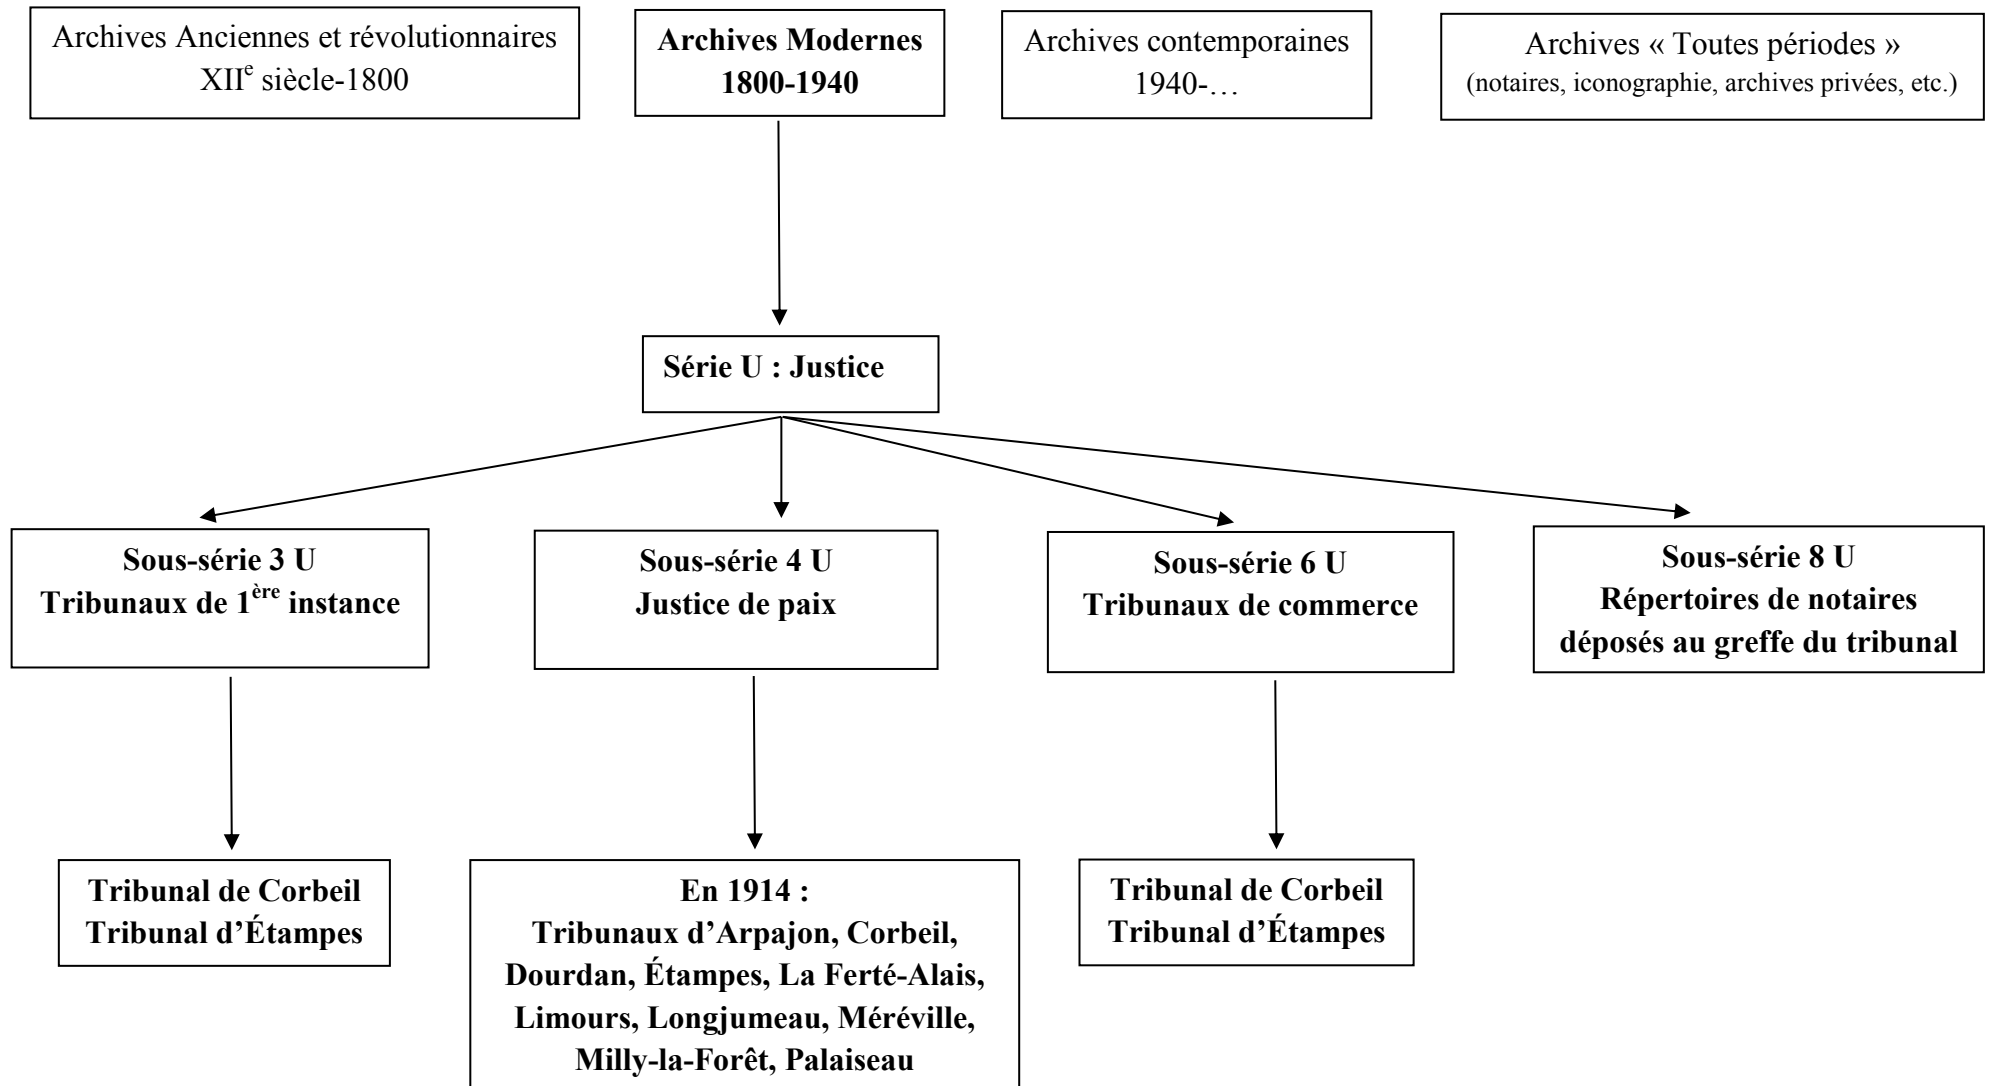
Archives Anciennes et révolutionnaires XII$^{e}$ siècle-1800

Archives Modernes 1800-1940

Archives contemporaines 1940-…

Archives « Toutes périodes » (notaires, iconographie, archives privées, etc.)

Série U : Justice

Sous-série 3 U Tribunaux de 1$^{ère}$ instance

Sous-série 4 U Justice de paix

Sous-série 6 U Tribunaux de commerce

Sous-série 8 U Répertoires de notaires déposés au greffe du tribunal

Tribunal de Corbeil Tribunal d'Étampes

En 1914 : Tribunaux d'Arpajon, Corbeil, Dourdan, Étampes, La Ferté-Alais, Limours, Longjumeau, Méréville, Milly-la-Forêt, Palaiseau

Tribunal de Corbeil Tribunal d'Étampes